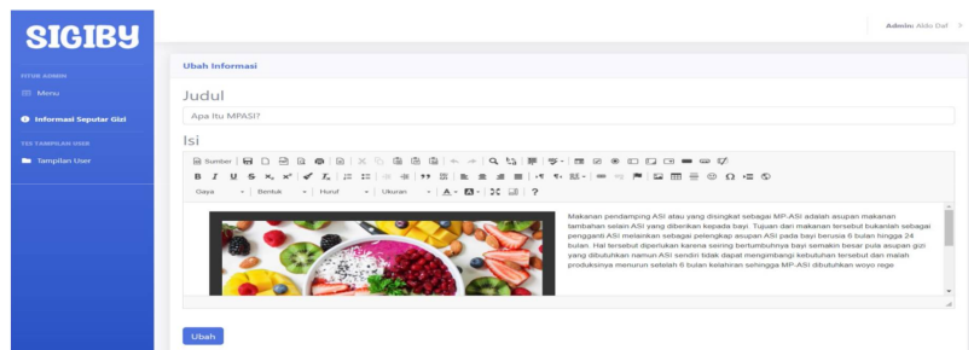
SIGIBY

FITUR ADMIN
Menu
Informasi Seputar Gizi
TES TAMPILAN USER
Tampilan User

Admin: Aldo Daf

Ubah Informasi

Judul

Apa Itu MPASI?

Isi

Sumber

B I U S $x_2$ $x^2$ $I_x$

Gaya | Bentuk | Huruf | Ukuran | ?

Makanan pendamping ASI atau yang disingkat sebagai MP-ASI adalah asupan makanan tambahan selain ASI yang diberikan kepada bayi. Tujuan dari makanan tersebut bukanlah sebagai pengganti ASI melainkan sebagai pelengkap asupan ASI pada bayi berusia 6 bulan hingga 24 bulan. Hal tersebut diperlukan karena seiring bertumbuhnya bayi semakin besar pula asupan gizi yang dibutuhkan namun ASI sendiri tidak dapat mengimbangi kebutuhan tersebut dan malah produksinya menurun setelah 6 bulan kelahiran sehingga MP-ASI dibutuhkan woyo rege

Ubah